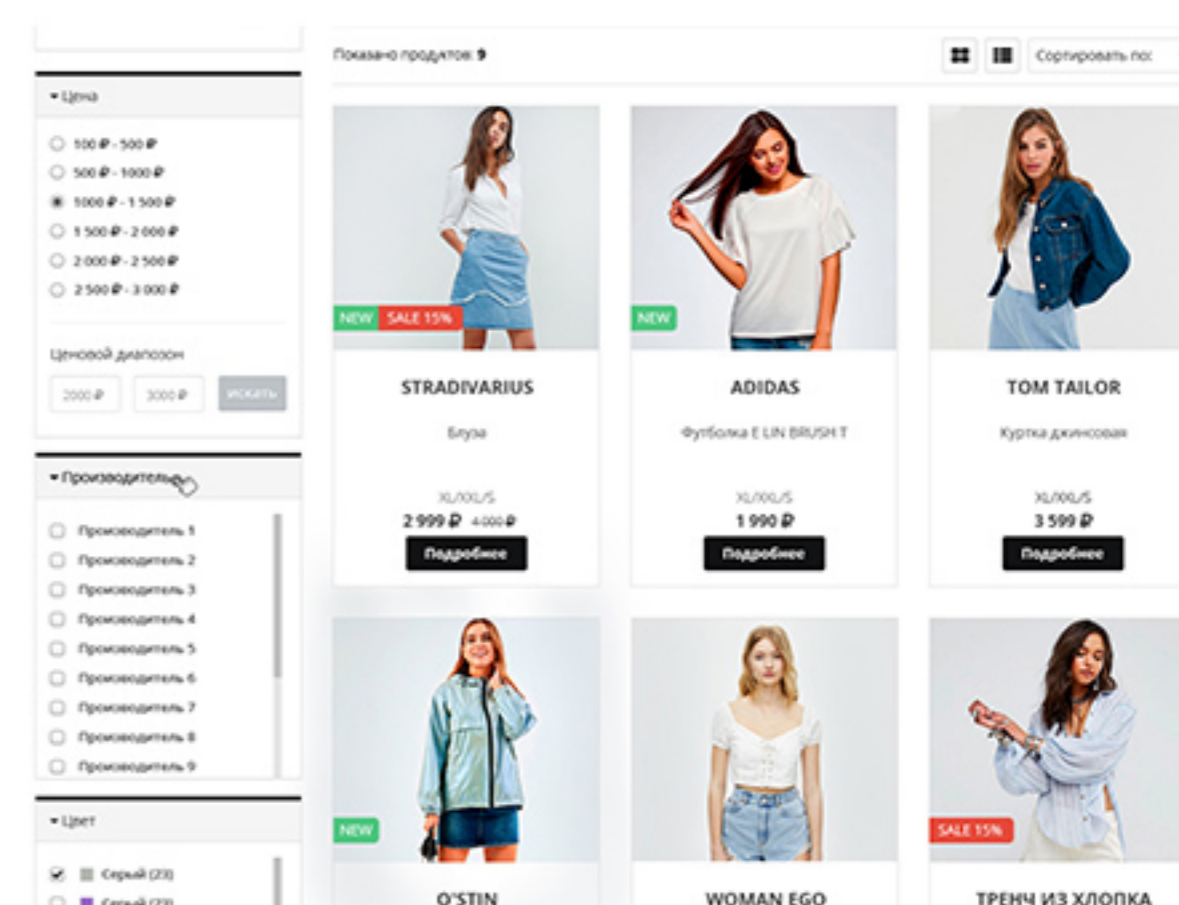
▾ Цена

100 ₽ - 500 ₽
500 ₽ - 1000 ₽
1000 ₽ - 1 500 ₽
1 500 ₽ - 2 000 ₽
2 000 ₽ - 2 500 ₽
2 500 ₽ - 3 000 ₽

Ценовой диапазон

2000 ₽
3000 ₽
искать

▾ Производитель

Производитель 1
Производитель 2
Производитель 3
Производитель 4
Производитель 5
Производитель 6
Производитель 7
Производитель 8
Производитель 9

▾ Цвет

Серый (23)
Серый (23)

Показано продуктов: 9

Сортировать по:

NEW
SALE 15%
STRADIVARIUS
Блуза
XL/XXL/S
2 999 ₽ 4 000 ₽
Подробнее

NEW
ADIDAS
Футболка E LIN BRUSH T
XL/XXL/S
1 990 ₽
Подробнее

TOM TAILOR
Куртка джинсовая
XL/XXL/S
3 599 ₽
Подробнее

NEW
O'STIN

WOMAN EGO

SALE 15%
ТРЕНЧ ИЗ ХЛОПКА